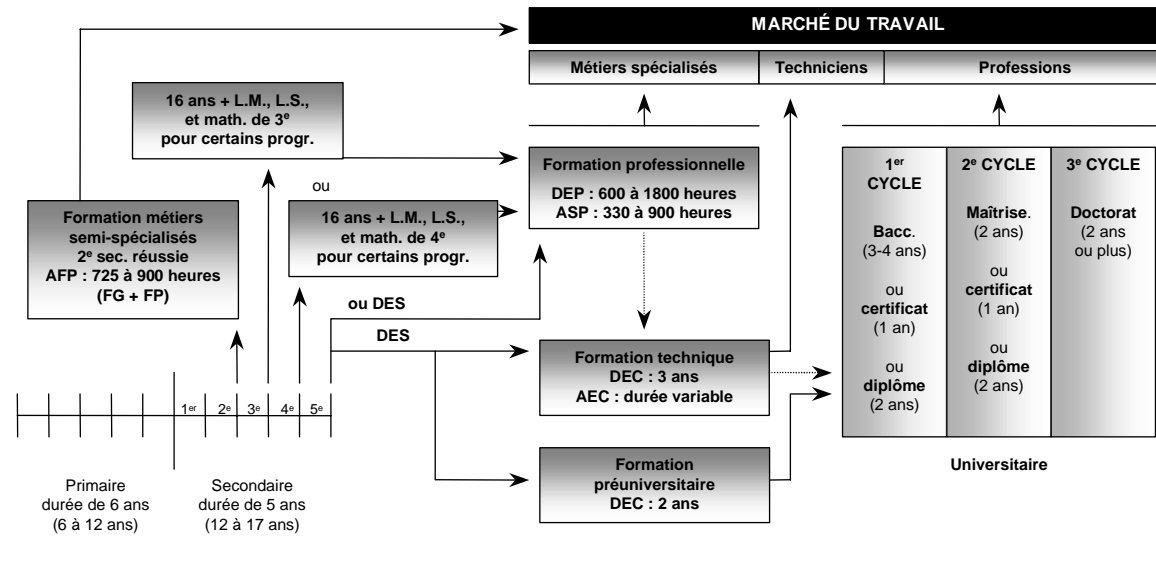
MARCHÉ DU TRAVAIL

Métiers spécialisés

Techniciens

Professions

16 ans + L.M., L.S., et math. de 3$^e$ pour certains progr.

ou

16 ans + L.M., L.S., et math. de 4$^e$ pour certains progr.

Formation métiers semi-spécialisés 2$^e$ sec. réussie AFP : 725 à 900 heures (FG + FP)

Formation professionnelle
DEP : 600 à 1800 heures
ASP : 330 à 900 heures

ou DES

DES

Formation technique
DEC : 3 ans
AEC : durée variable

Formation préuniversitaire
DEC : 2 ans

1$^{er}$ CYCLE
Bacc. (3-4 ans)
ou
certificat (1 an)
ou
diplôme (2 ans)

2$^e$ CYCLE
Maîtrise. (2 ans)
ou
certificat (1 an)
ou
diplôme (2 ans)

3$^e$ CYCLE
Doctorat (2 ans ou plus)

Universitaire

1$^{er}$ 2$^e$ 3$^e$ 4$^e$ 5$^e$

Primaire
durée de 6 ans
(6 à 12 ans)

Secondaire
durée de 5 ans
(12 à 17 ans)